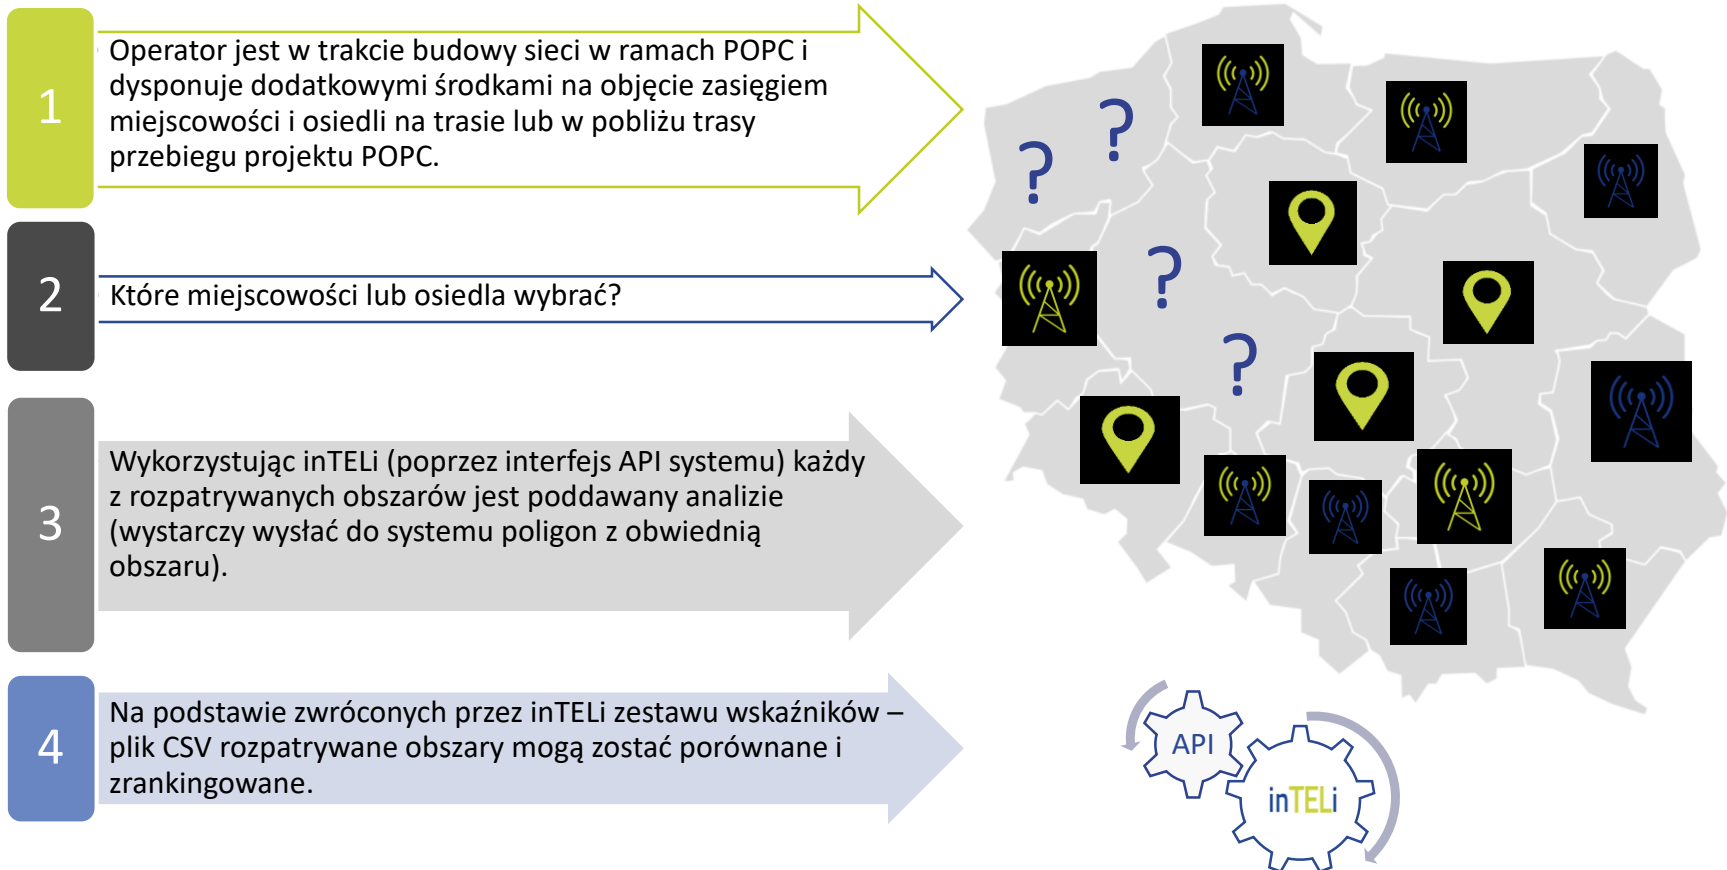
1

Operator jest w trakcie budowy sieci w ramach POPC i dysponuje dodatkowymi środkami na objęcie zasięgiem miejscowości i osiedli na trasie lub w pobliżu trasy przebiegu projektu POPC.

2

Które miejscowości lub osiedla wybrać?

3

Wykorzystując inTELi (poprzez interfejs API systemu) każdy z rozpatrywanych obszarów jest poddawany analizie (wystarczy wysłać do systemu poligon z obwiednią obszaru).

4

Na podstawie zwróconych przez inTELi zestawu wskaźników – plik CSV rozpatrywane obszary mogą zostać porównane i zrankingowane.

? ? ? ?

API

inTELi